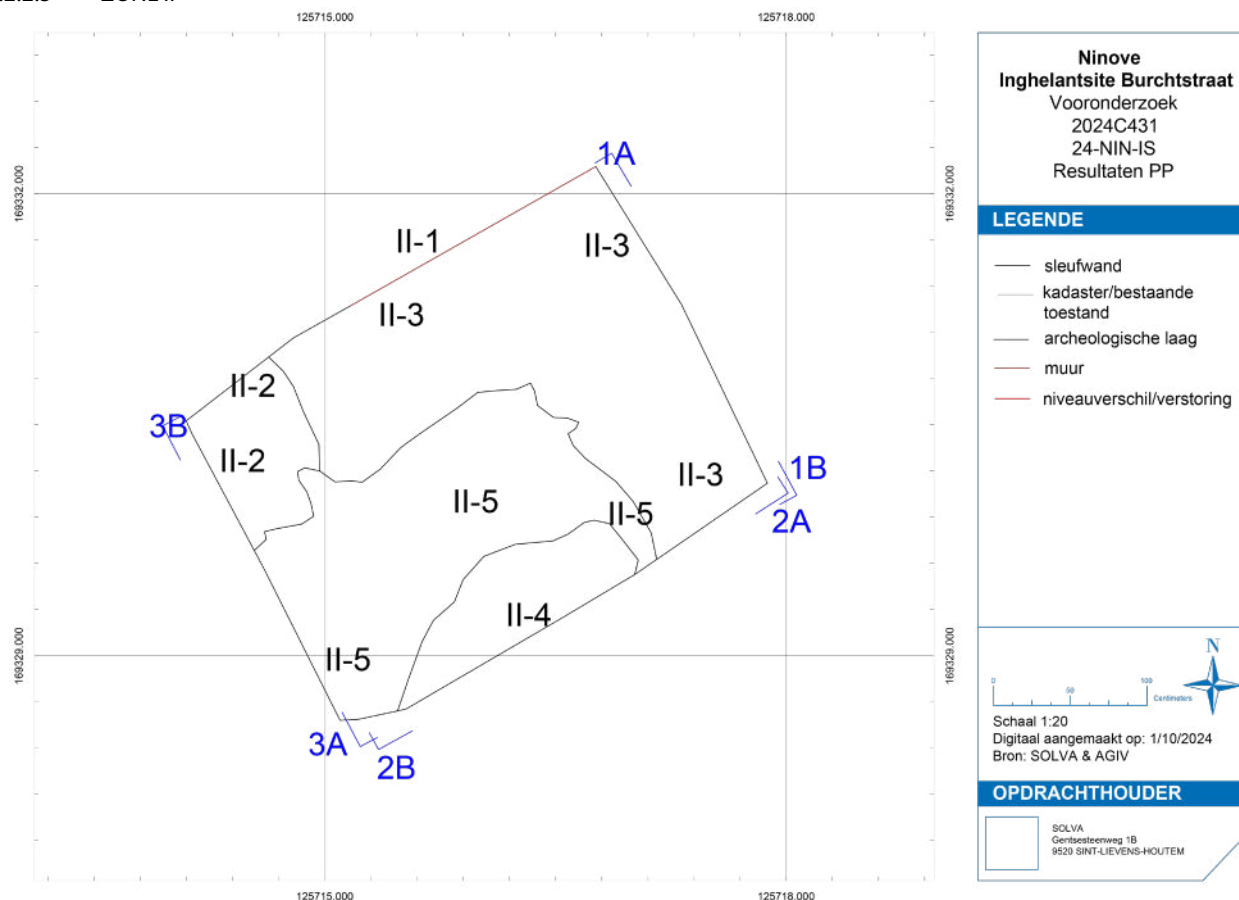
125715.000
125718.000

169332.000
169332.000

1A

II-1
II-3
II-3
II-2
3B
II-2
II-5
II-5
II-3
1B
2A
II-4
II-5
3A
2B

169329.000
169329.000

125715.000
125718.000

Ninove
Inghelantsite Burchtstraat
Vooronderzoek
2024C431
24-NIN-IS
Resultaten PP

LEGENDE
sleufwand
kadaster/bestaande toestand
archeologische laag
muur
niveauverschil/verstoring

0 50 100 Centimeters
N

Schaal 1:20
Digitaal aangemaakt op: 1/10/2024
Bron: SOLVA & AGIV

OPDRACHTHOUDER
SOLVA
Gentsesteenweg 1B
9520 SINT-LIEVENS-HOUTEM